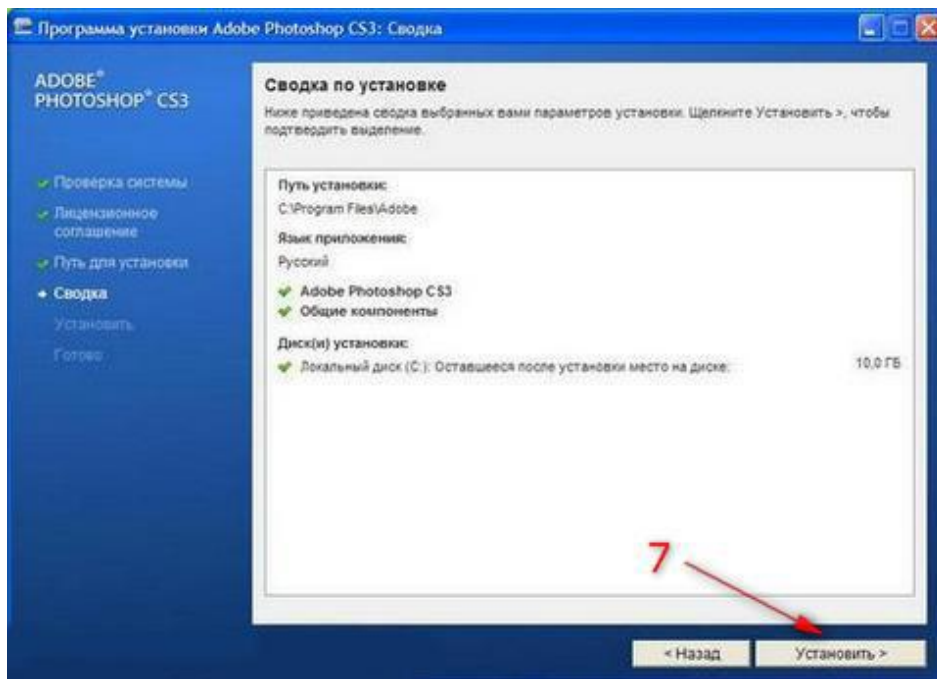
Программа установки Adobe Photoshop CS3: Сводка

ADOBE® PHOTOSHOP® CS3

Проверка системы
Лицензионное соглашение
Путь для установки
Сводка
Установить
Готово

Сводка по установке

Ниже приведена сводка выбранных вами параметров установки. Щелкните Установить >, чтобы подтвердить выделение.

Путь установки:
C:\Program Files\Adobe

Язык приложения:
Русский

Adobe Photoshop CS3
Общие компоненты

Диск(и) установки:
Локальный диск (C:): Оставшееся после установки место на диске: 10,0 ГБ

7

< Назад
Установить >